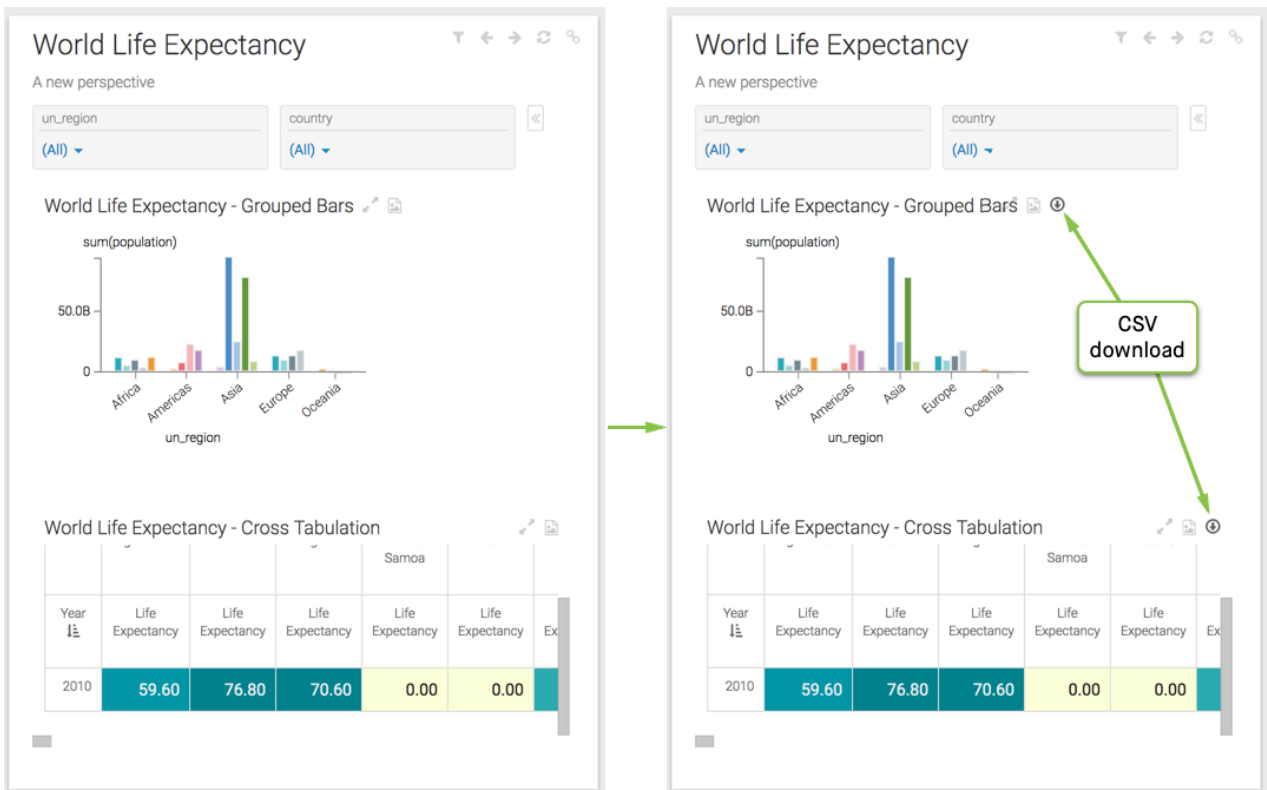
World Life Expectancy

A new perspective

un_region
(All)

country
(All)

World Life Expectancy - Grouped Bars

sum(population)

50.0B

0

Africa
Americas
Asia
Europe
Oceania

un_region

World Life Expectancy - Cross Tabulation

| | | | Samoa | | |
|---|---|---|---|---|---|
| Year | Life Expectancy | Life Expectancy | Life Expectancy | Life Expectancy | Life Expectancy |
| 2010 | 59.60 | 76.80 | 70.60 | 0.00 | 0.00 |

World Life Expectancy

A new perspective

un_region
(All)

country
(All)

World Life Expectancy - Grouped Bars

sum(population)

50.0B

0

Africa
Americas
Asia
Europe
Oceania

un_region

CSV download

World Life Expectancy - Cross Tabulation

| | | | Samoa | | |
|---|---|---|---|---|---|
| Year | Life Expectancy | Life Expectancy | Life Expectancy | Life Expectancy | Life Expectancy |
| 2010 | 59.60 | 76.80 | 70.60 | 0.00 | 0.00 |